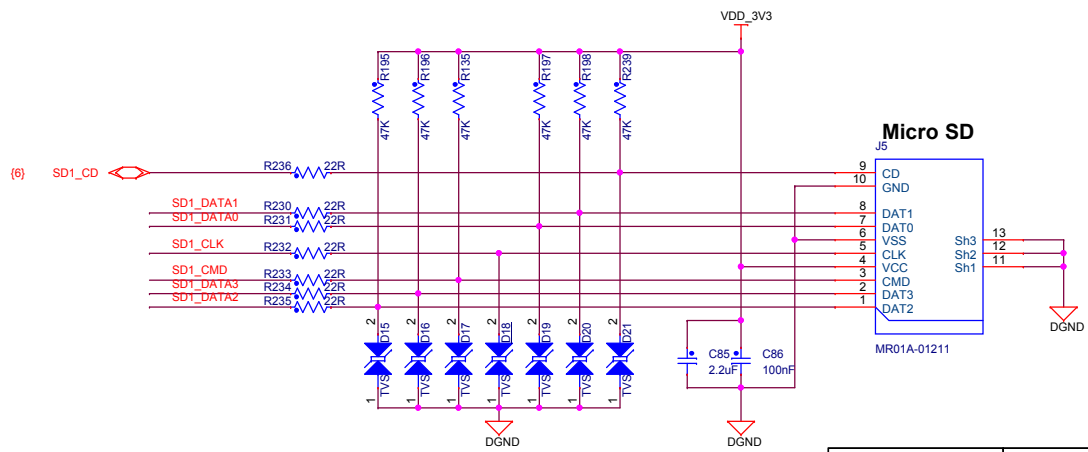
VDD_3V3

R195 47K
R196 47K
R135 47K
R197 47K
R198 47K
R239 47K

Micro SD
J5

{6} SD1_CD
R236 22R
SD1_DATA1
SD1_DATA0
R230 22R
R231 22R
SD1_CLK
R232 22R
SD1_CMD
SD1_DATA3
SD1_DATA2
R233 22R
R234 22R
R235 22R

9 CD
10 GND
8 DAT1
7 DAT0
6 VSS
5 CLK
4 VCC
3 CMD
2 DAT3
1 DAT2

Sh3 13
Sh2 12
Sh1 11

DGND

MR01A-01211

2 D15 TVS 1
2 D16 TVS 1
2 D17 TVS 1
2 D18 TVS 1
2 D19 TVS 1
2 D20 TVS 1
2 D21 TVS 1

C85 2.2uF
C86 100nF

DGND
DGND